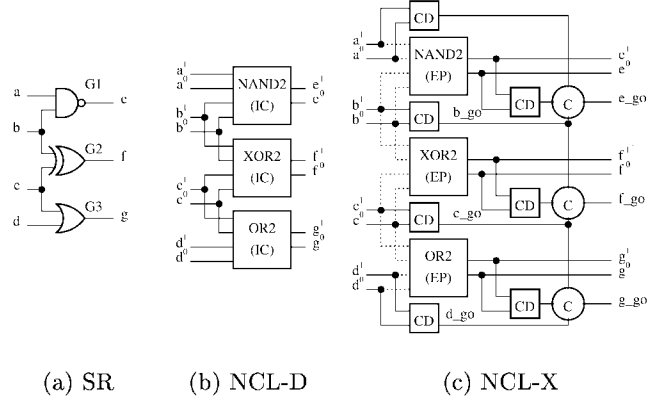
G1
a
e
b
G2
f
c
G3
d
g

$a^1$
$a^0$
NAND2
(IC)
$e^1_0$
$e^0$
$b^1$
$b^0$
XOR2
(IC)
$f^1$
$f^0$
$c^1$
$c^0$
OR2
(IC)
$g^1$
$g^0$
$d^1$
$d^0$

CD
$a^1$
$a^0$
NAND2
(EP)
$e^1$
$e^0$
$b^1$
$b^0$
CD
b_go
CD
C
e_go
XOR2
(EP)
$f^1$
$f^0$
$c^1$
$c^0$
CD
c_go
CD
C
f_go
OR2
(EP)
$g^1$
$g^0$
$d^1$
$d^0$
CD
C
g_go
CD
d_go

(a) SR (b) NCL-D (c) NCL-X